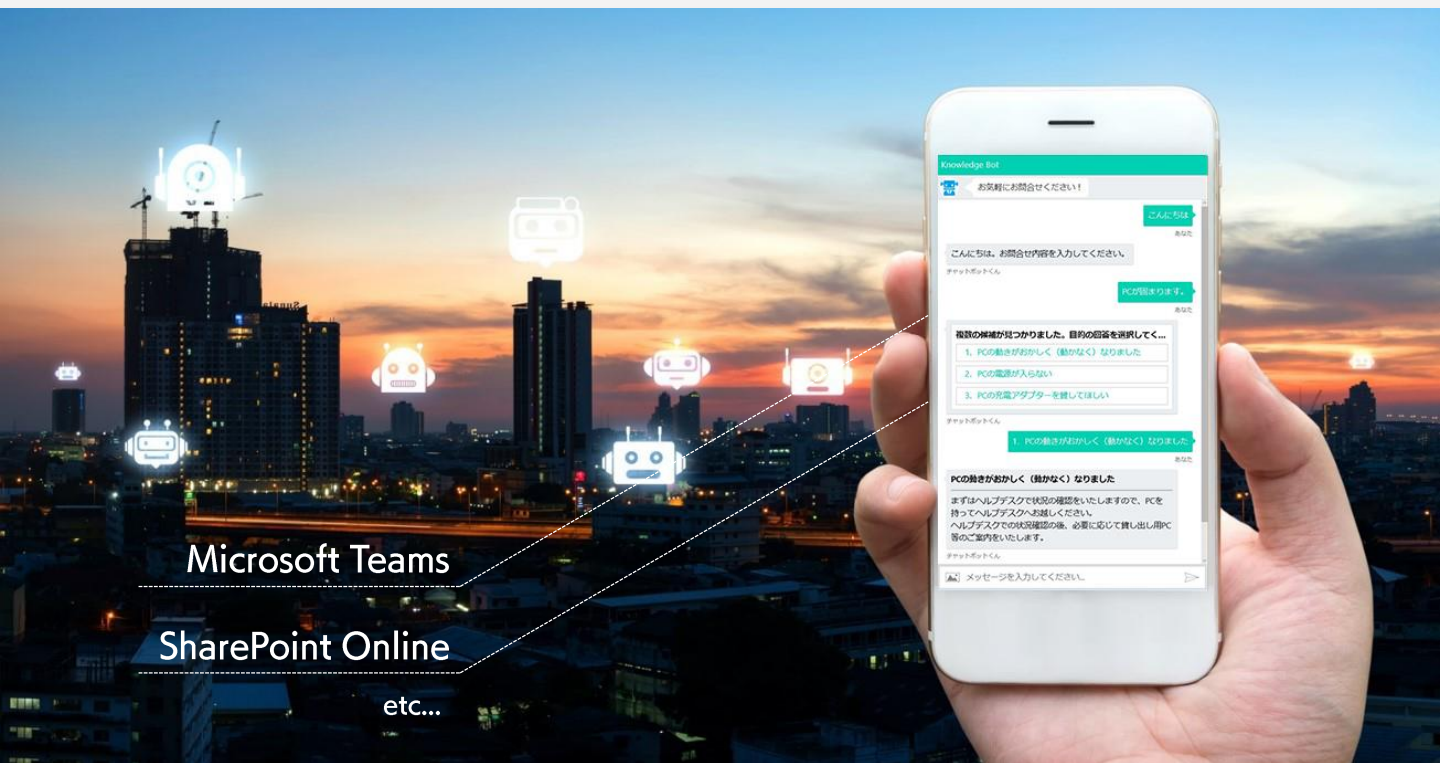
Knowledge Bot

お気軽にお問合せください！

こんにちは

あなた

こんにちは。お問合せ内容を入力してください。

チャットボットくん

PCが困ります。

あなた

複数の候補が見つかりました。目的の回答を選択してく...

1. PCの動きがおかしく（動かなく）なりました

2. PCの電源が入らない

3. PCの充電アダプターを貸してほしい

チャットボットくん

1. PCの動きがおかしく（動かなく）なりました

あなた

PCの動きがおかしく（動かなく）なりました

まずはヘルプデスクで状況の確認をいたしますので、PCを持ってヘルプデスクへお越しください。
ヘルプデスクでの状況確認の後、必要に応じて貸し出し用PC等のご案内をいたします。

チャットボットくん

メッセージを入力してください。

Microsoft Teams

SharePoint Online

etc...